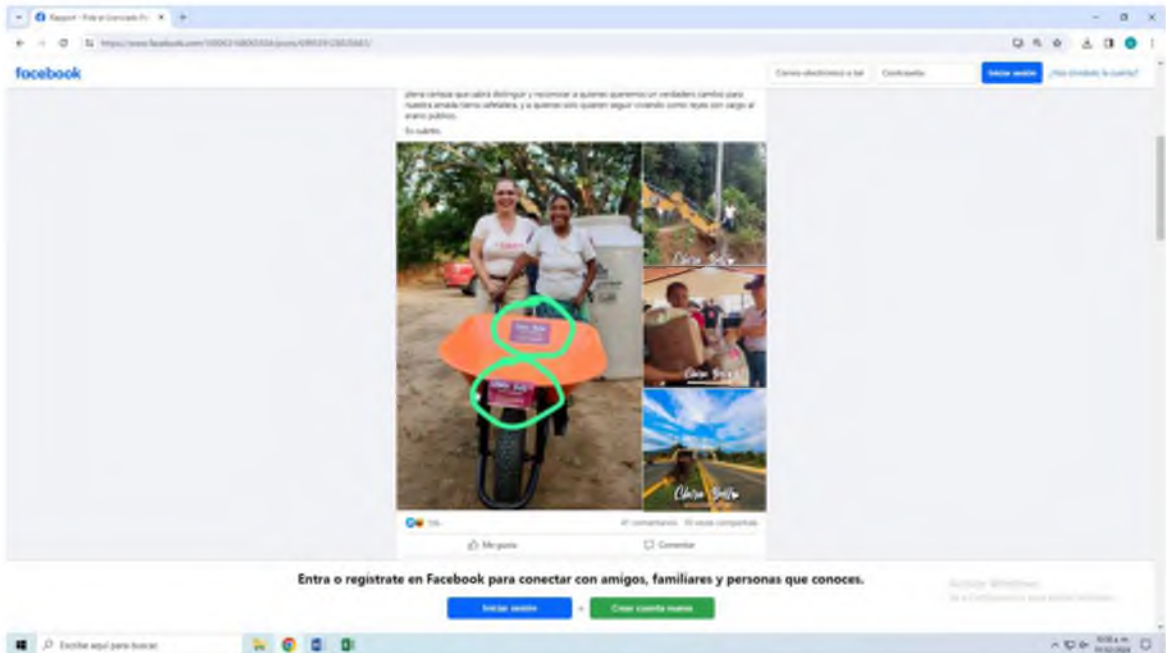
facebook

Correo electrónico o tel
Contraseña
Iniciar sesión
¿Has olvidado la cuenta?

plena certeza que sabrá distinguir y reconocer a quienes queremos un verdadero cambio para nuestra amada tierra cafetalera, y a quienes solo quieren seguir viviendo como reyes con cargo al erario público.

Es cuanto.

Me gusta
Comentar

Entra o regístrate en Facebook para conectar con amigos, familiares y personas que conoces.

Iniciar sesión
o
Crear cuenta nueva

Escribe aquí para buscar